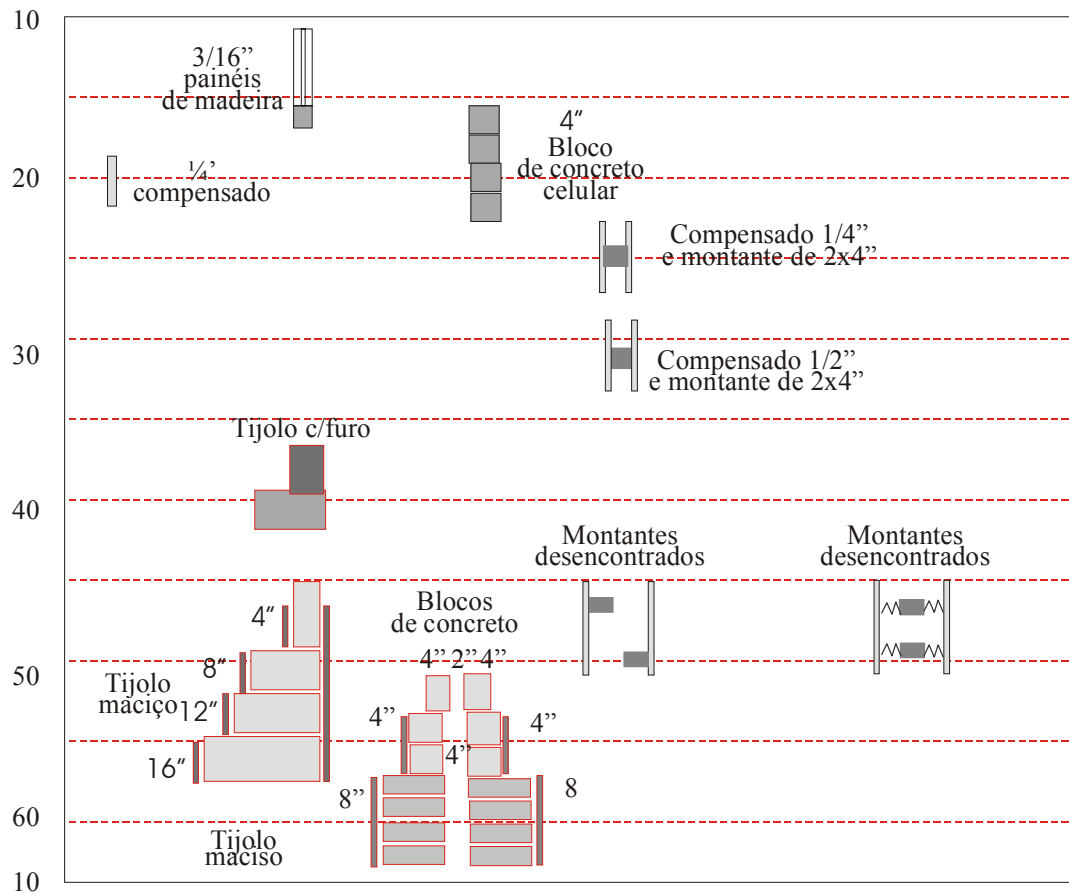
10

20

30

40

50

60

10

3/16" painéis de madeira

¼' compensado

4" Bloco de concreto celular

Compensado 1/4" e montante de 2x4"

Compensado 1/2" e montante de 2x4"

Tijolo c/furo

Montantes desencontrados

Montantes desencontrados

4"

8"

Tijolo maciço

12"

16"

Blocos de concreto

4" 2" 4"

4"

4"

4"

8"

8

Tijolo maciso